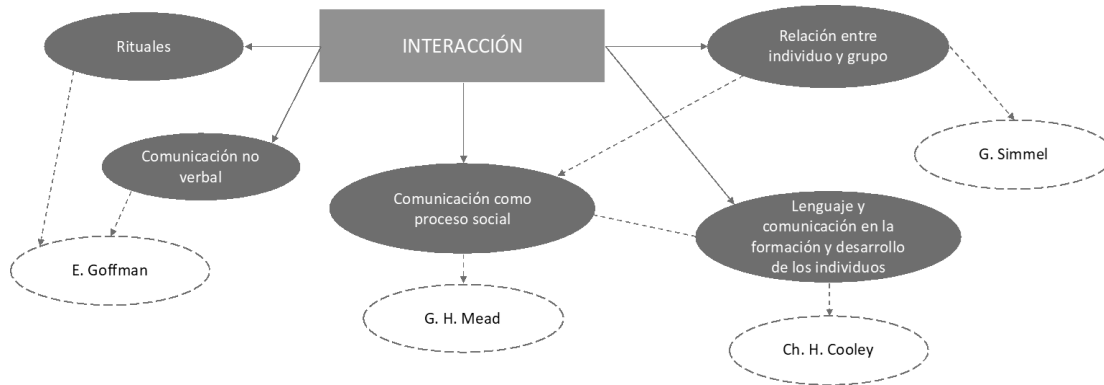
INTERACCIÓN

Rituales

Relación entre individuo y grupo

G. Simmel

Comunicación no verbal

Comunicación como proceso social

Lenguaje y comunicación en la formación y desarrollo de los individuos

E. Goffman

G. H. Mead

Ch. H. Cooley